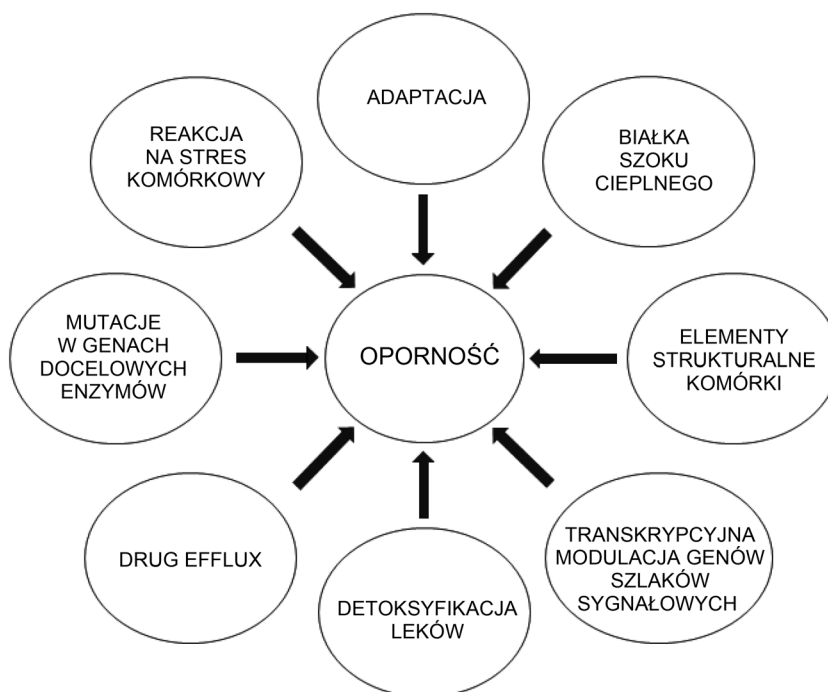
ADAPTACJA

REAKCJA NA STRES KOMÓRKOWY

BIAŁKA SZOKU CIEPLNEGO

MUTACJE W GENACH DOCELOWYCH ENZYMÓW

OPORNOŚĆ

ELEMENTY STRUKTURALNE KOMÓRKI

DRUG EFFLUX

TRANSKRYPCYJNA MODULACJA GENÓW SZLAKÓW SYGNAŁOWYCH

DETOKSYFIKACJA LEKÓW